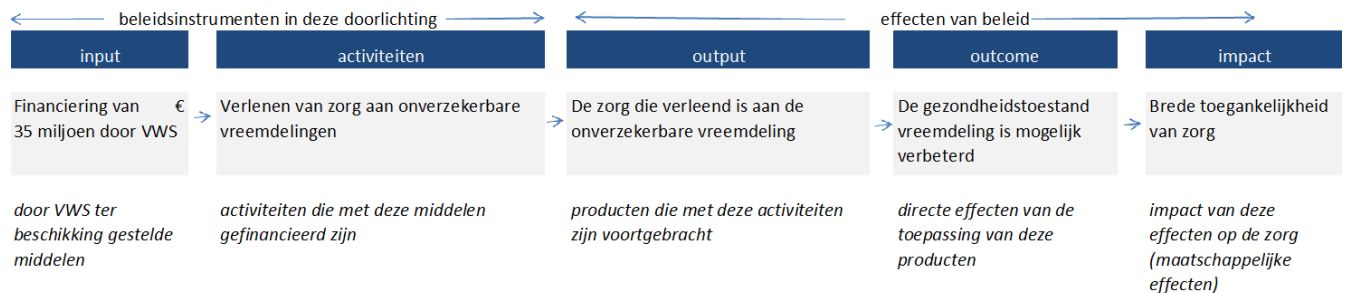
beleidsinstrumenten in deze doorlichting

effecten van beleid

input

activiteiten

output

outcome

impact

Financiering van € 35 miljoen door VWS

Verlenen van zorg aan onverzekerbare vreemdelingen

De zorg die verleend is aan de onverzekerbare vreemdeling

De gezondheidstoestand vreemdeling is mogelijk verbeterd

Brede toegankelijkheid van zorg

*door VWS ter beschikking gestelde middelen*

*activiteiten die met deze middelen gefinancieerd zijn*

*producten die met deze activiteiten zijn voortgebracht*

*directe effecten van de toepassing van deze producten*

*impact van deze effecten op de zorg (maatschappelijke effecten)*